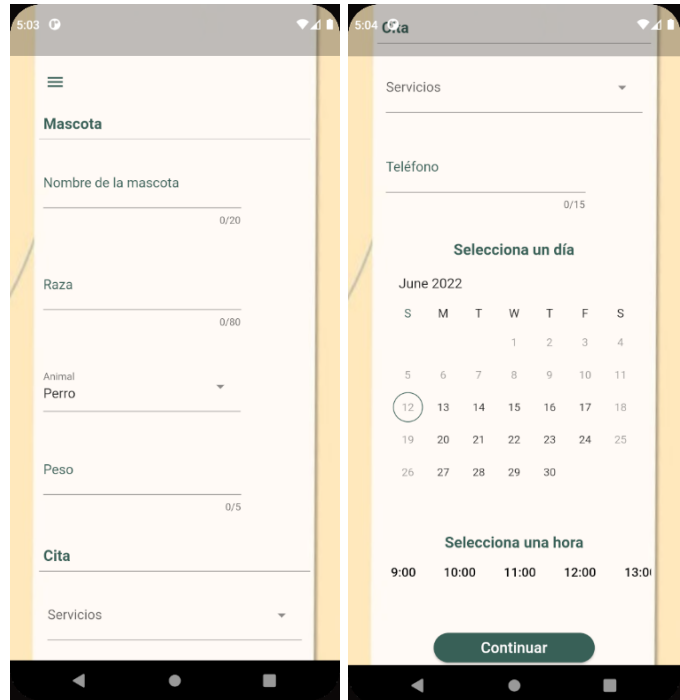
5:03

Mascota

Nombre de la mascota

0/20

Raza

0/80

Animal
Perro

Peso

0/5

Cita

Servicios

5:04 Cita

Servicios

Teléfono

0/15

Selecciona un día

June 2022

| S | M | T | W | T | F | S |
|---|---|---|---|---|---|---|
| | | | 1 | 2 | 3 | 4 |
| 5 | 6 | 7 | 8 | 9 | 10 | 11 |
| 12 | 13 | 14 | 15 | 16 | 17 | 18 |
| 19 | 20 | 21 | 22 | 23 | 24 | 25 |
| 26 | 27 | 28 | 29 | 30 | | |

Selecciona una hora

9:00 10:00 11:00 12:00 13:0

Continuar